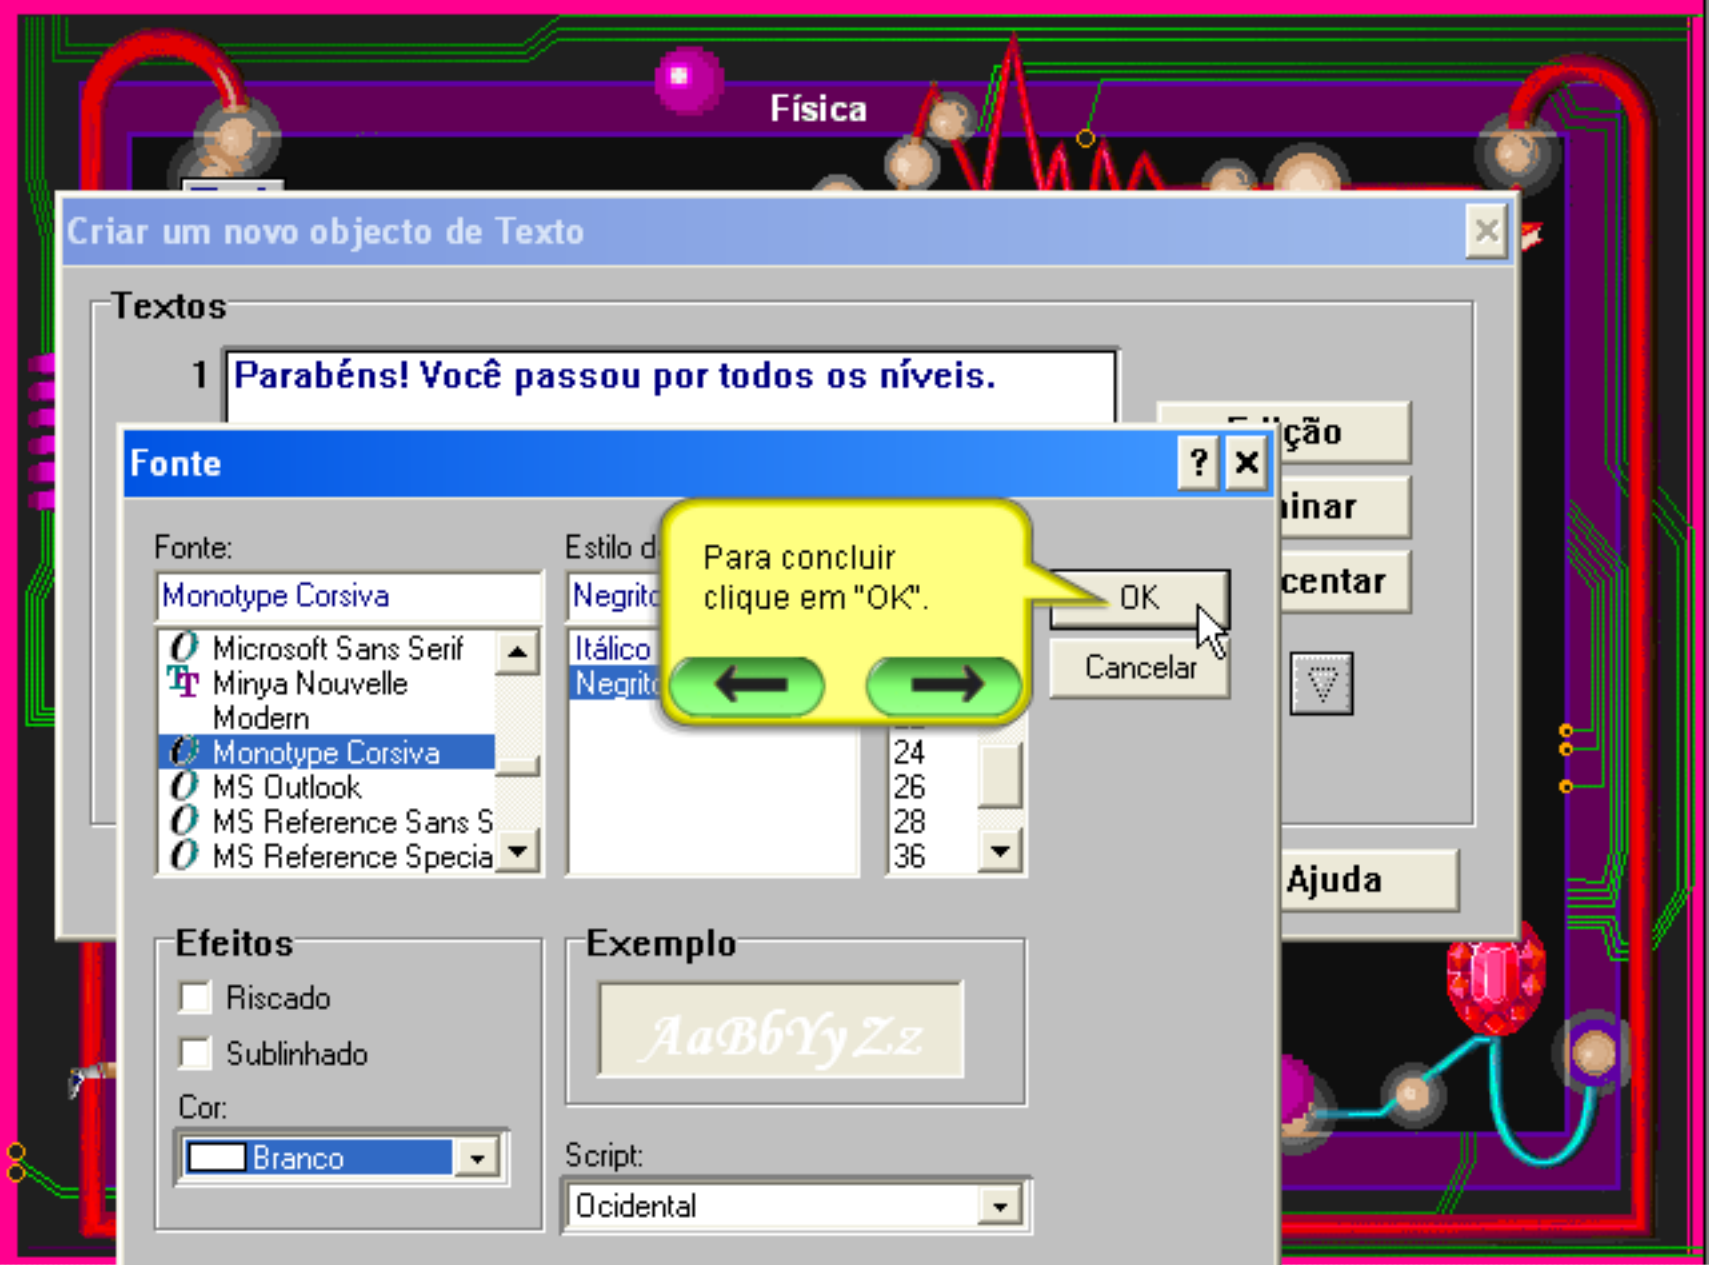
Física

Criar um novo objecto de Texto

Textos

1 Parabéns! Você passou por todos os níveis.

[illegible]ição
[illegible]inar
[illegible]centar
Ajuda

Fonte

Fonte:
Monotype Corsiva
Microsoft Sans Serif
Minya Nouvelle
Modern
Monotype Corsiva
MS Outlook
MS Reference Sans S
MS Reference Specia

Estilo d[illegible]
Negrito
Itálico
Negrito

24
26
28
36

Para concluir clique em "OK".

OK
Cancelar

Efeitos
Riscado
Sublinhado
Cor:
Branco

Exemplo
AaBbYyZz

Script:
Ocidental